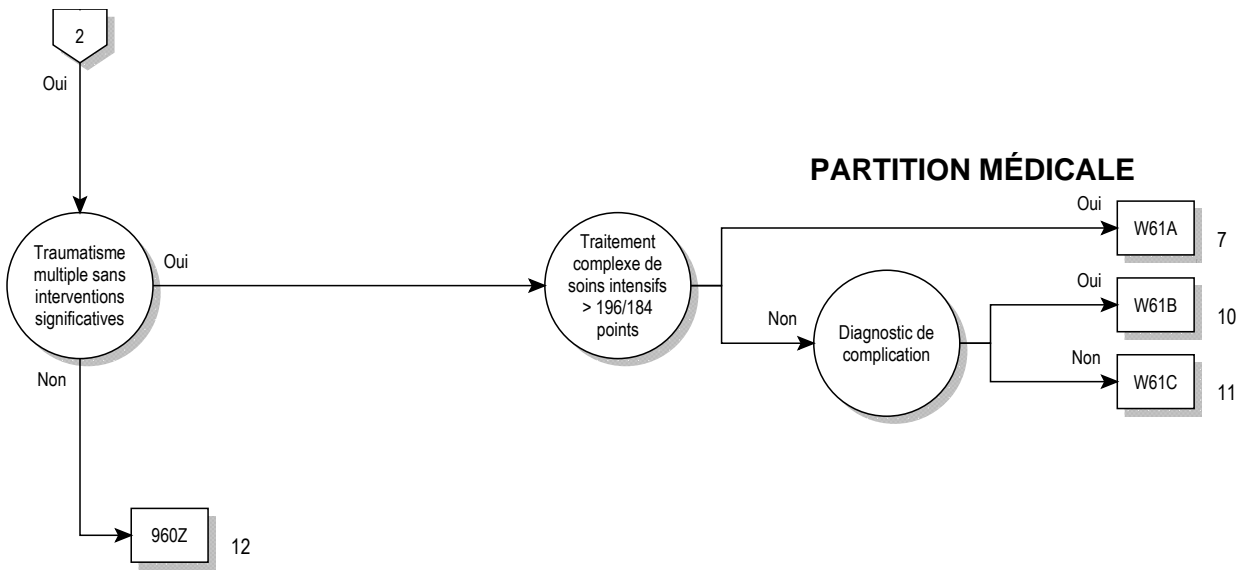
2

Oui

PARTITION MÉDICALE

Traumatisme multiple sans interventions significatives

Oui

Traitement complexe de soins intensifs > 196/184 points

Oui

W61A

7

Oui

W61B

10

Non

Diagnostic de complication

Non

W61C

11

Non

960Z

12